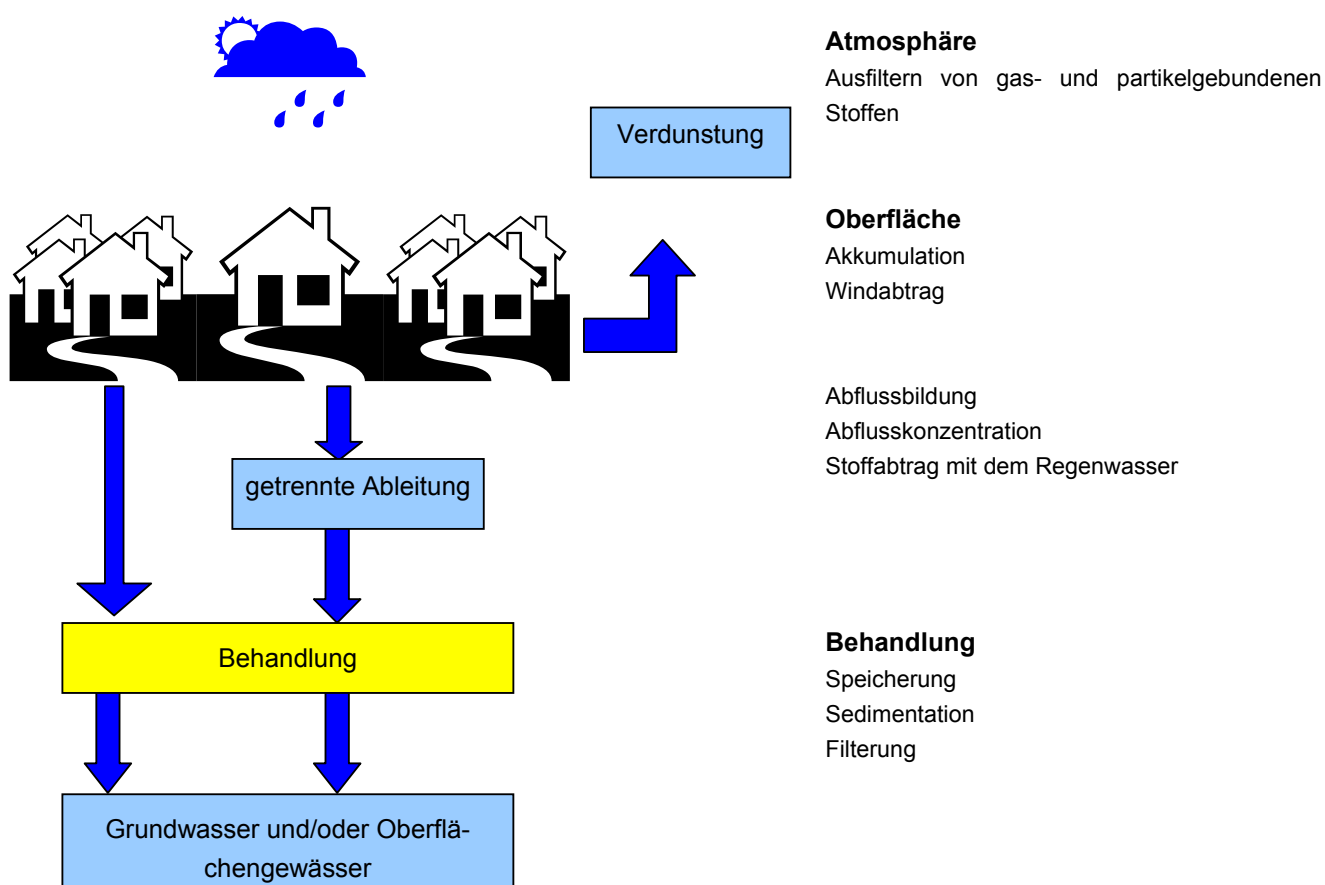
Verdunstung

getrennte Ableitung

Behandlung

Grundwasser und/oder Oberflächengewässer

**Atmosphäre**
Ausfiltern von gas- und partikelgebundenen Stoffen

**Oberfläche**
Akkumulation
Windabtrag

Abflussbildung
Abflusskonzentration
Stoffabtrag mit dem Regenwasser

**Behandlung**
Speicherung
Sedimentation
Filterung